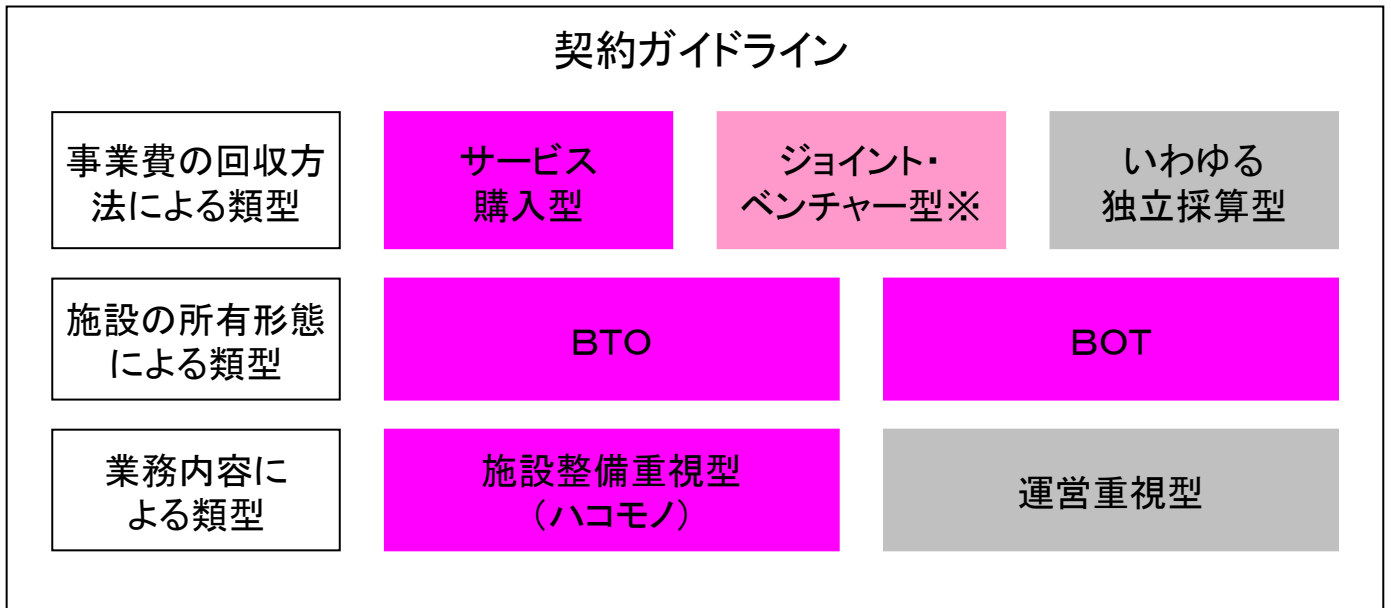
契約ガイドライン

| 事業費の回収方法による類型 | サービス購入型 | ジョイント・ベンチャー型※ | いわゆる独立採算型 |
|---|---|---|---|
| 施設の所有形態による類型 | BTO | | BOT |
| 業務内容による類型 | 施設整備重視型（ハコモノ） | | 運営重視型 |